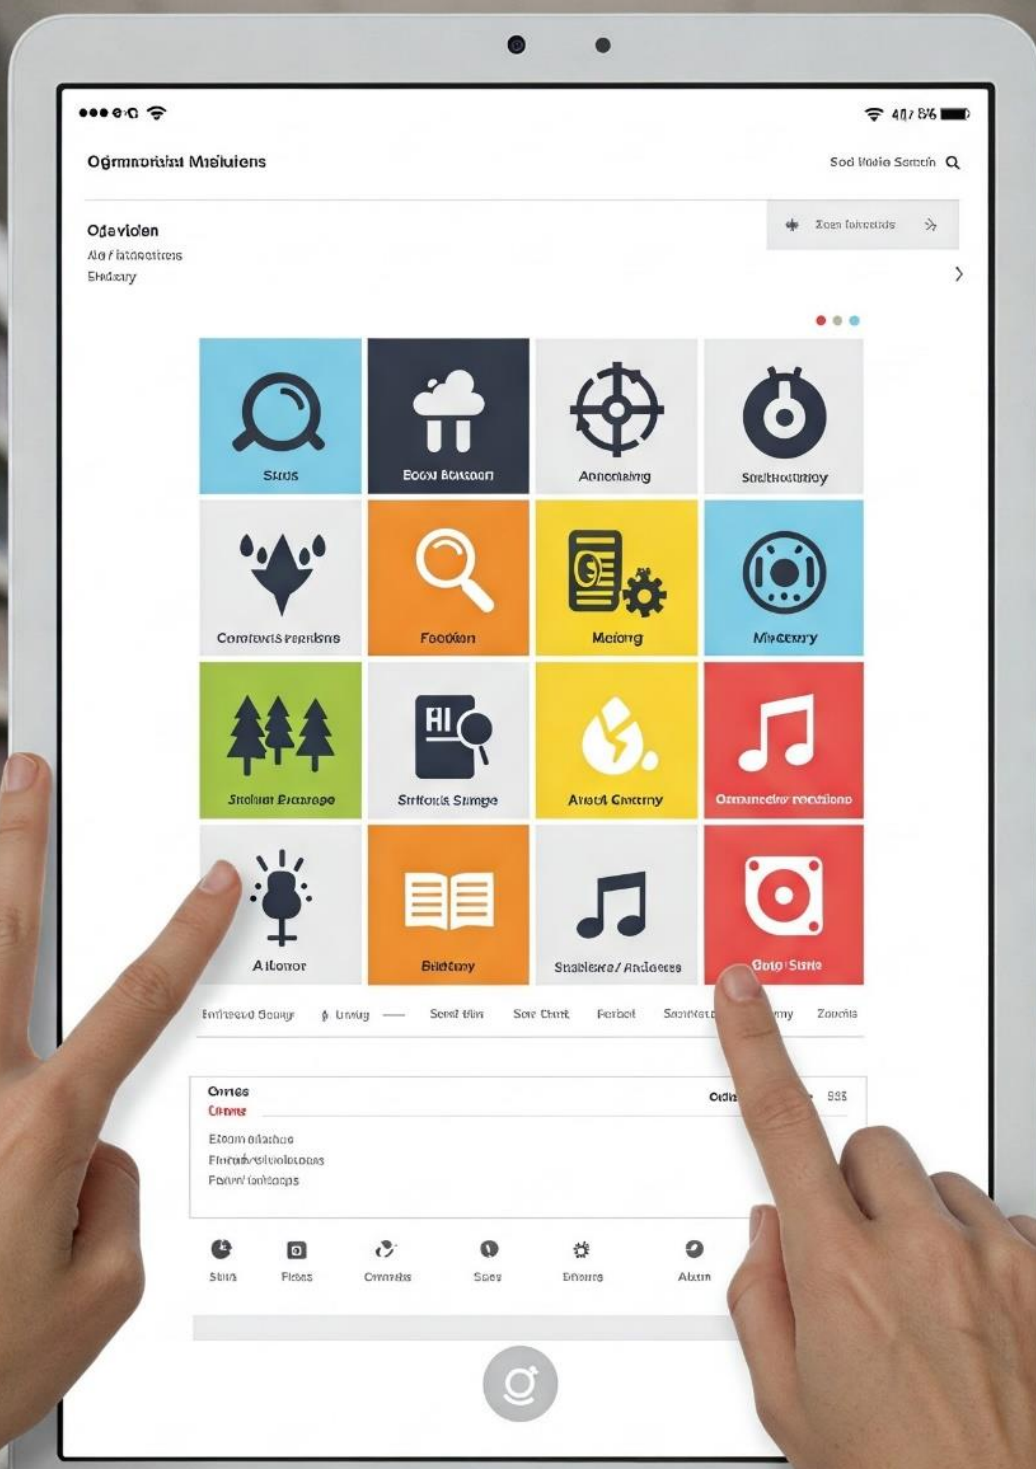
•••⊖◌ 

40 8% 

Ogmnoridai Mislulens

Sod Rolio Somdn

Odavidon
Alo / latdnotires
Ehdaury

Zoes lokcetds

Stuss

Boou Boutoon

Ancolaing

Snethoutlrtoy

Comtortis peniisne

Foodion

Melorg

Mycerry

Stiolior Eraerage

Stiltoris Sumge

Aroul Gmemy

Omnneotrv reetilono

AI

Ailonor

Bildtmy

Stablexe / Andeees

Goto Stste

Enfriseod Soungr

Unntg

Sosl tlin

Sor Chrit

Forbel

Sanitetl

my

Zoueis

Omres
Cilmre

Odi

555

Etoom olatoe
Fineraivslulolorons
Foorm latdops

Stus

Floss

Ommels

Sacy

Efnoms

Alum